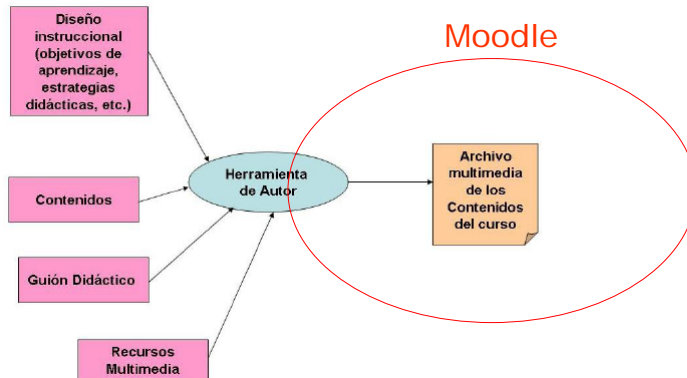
Diseño instruccional (objetivos de aprendizaje, estrategias didácticas, etc.)

Moodle

Contenidos

Herramienta de Autor

Archivo multimedia de los Contenidos del curso

Guión Didáctico

Recursos Multimedia